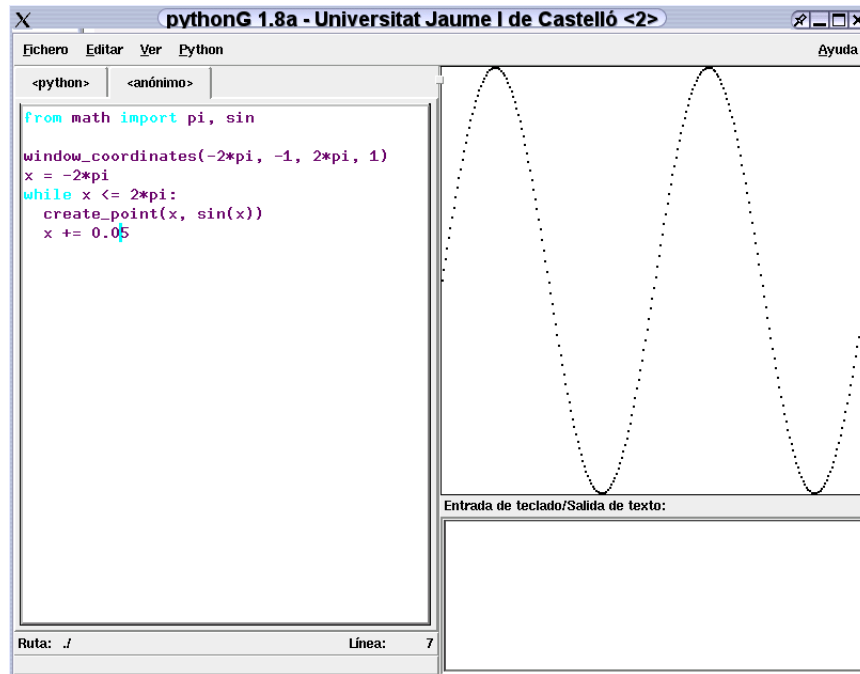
X pythonG 1.8a - Universitat Jaume I de Castelló <2>

Fichero Editar Ver Python Ayuda

<python> <anónimo>

from math import pi, sin

window_coordinates(-2*pi, -1, 2*pi, 1)
x = -2*pi
while x <= 2*pi:
  create_point(x, sin(x))
  x += 0.05

Entrada de teclado/Salida de texto:

Ruta: ./ Línea: 7